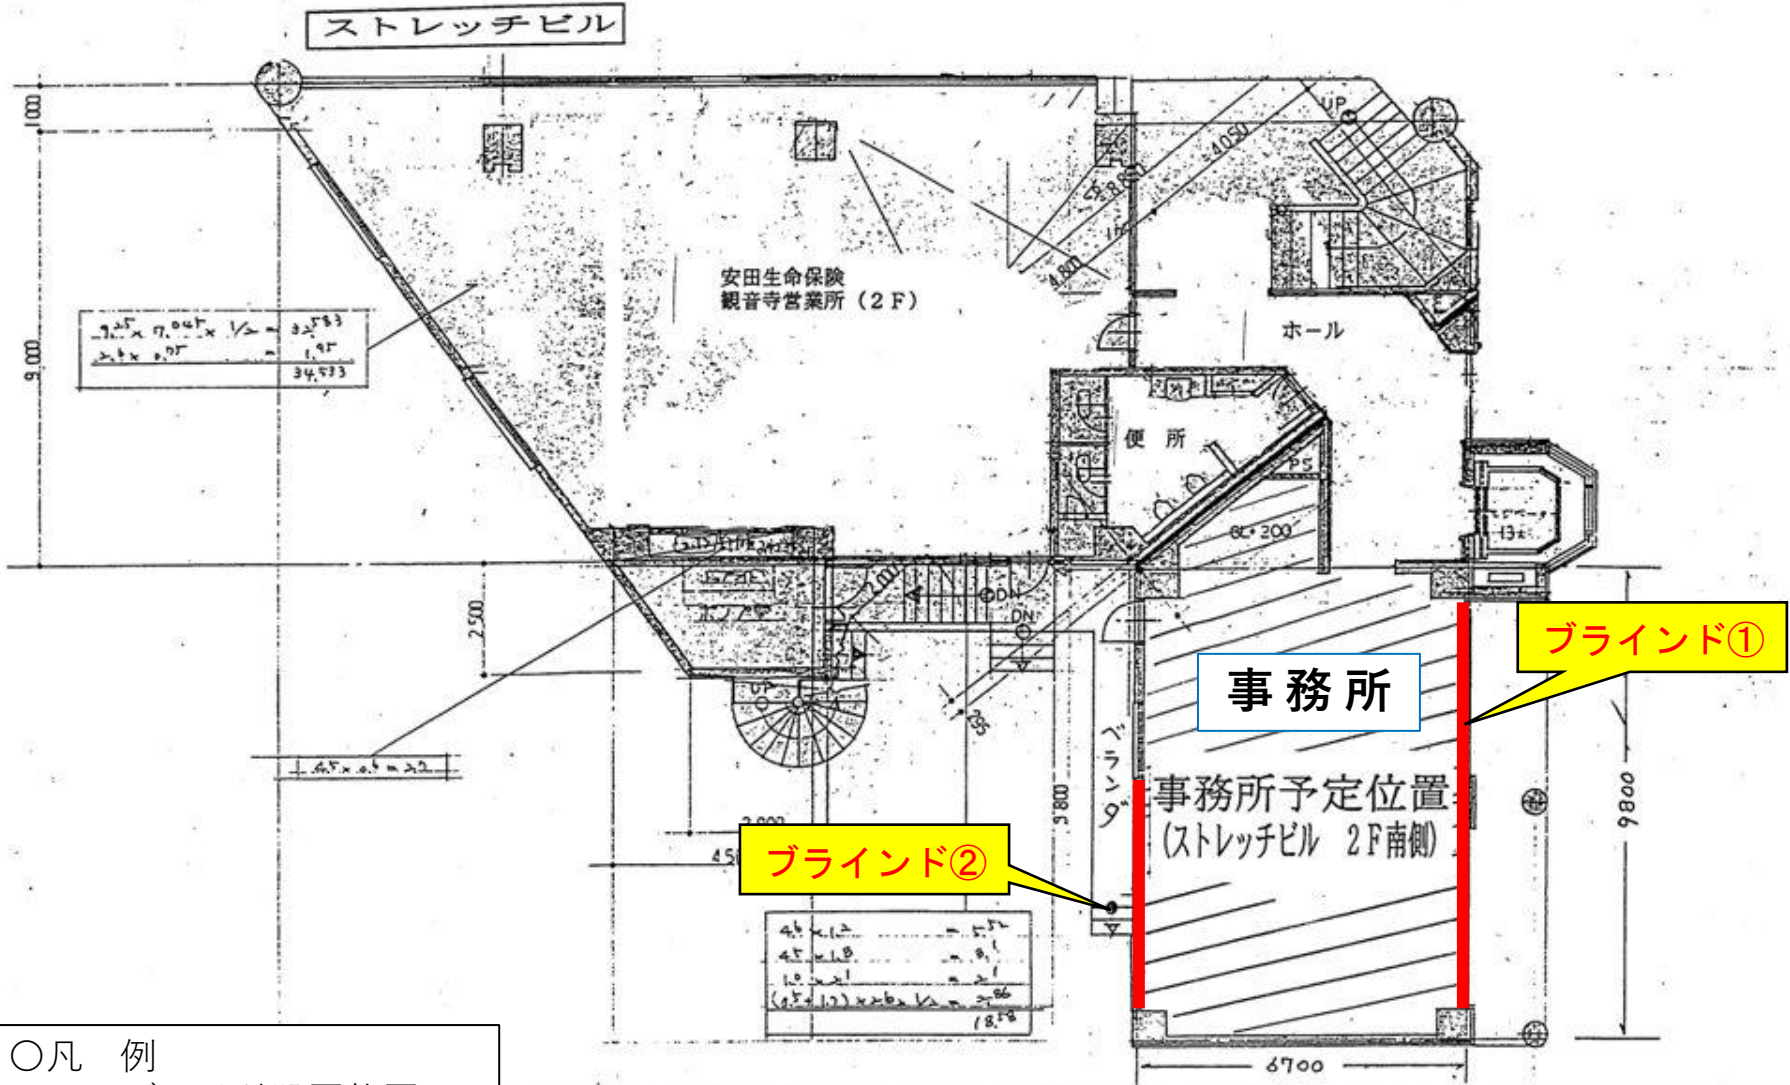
ストレッチビル

1000

9000

2500

安田生命保険
観音寺営業所（2F）

ホール

便 所

UP

4050

PS

DN

DN

UP

事 務 所

ブラインド①

ブラインド②

ベランダ

事務所予定位置
(ストレッチビル 2F南側)

3800

9800

6700

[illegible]

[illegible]

〇凡 例
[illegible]